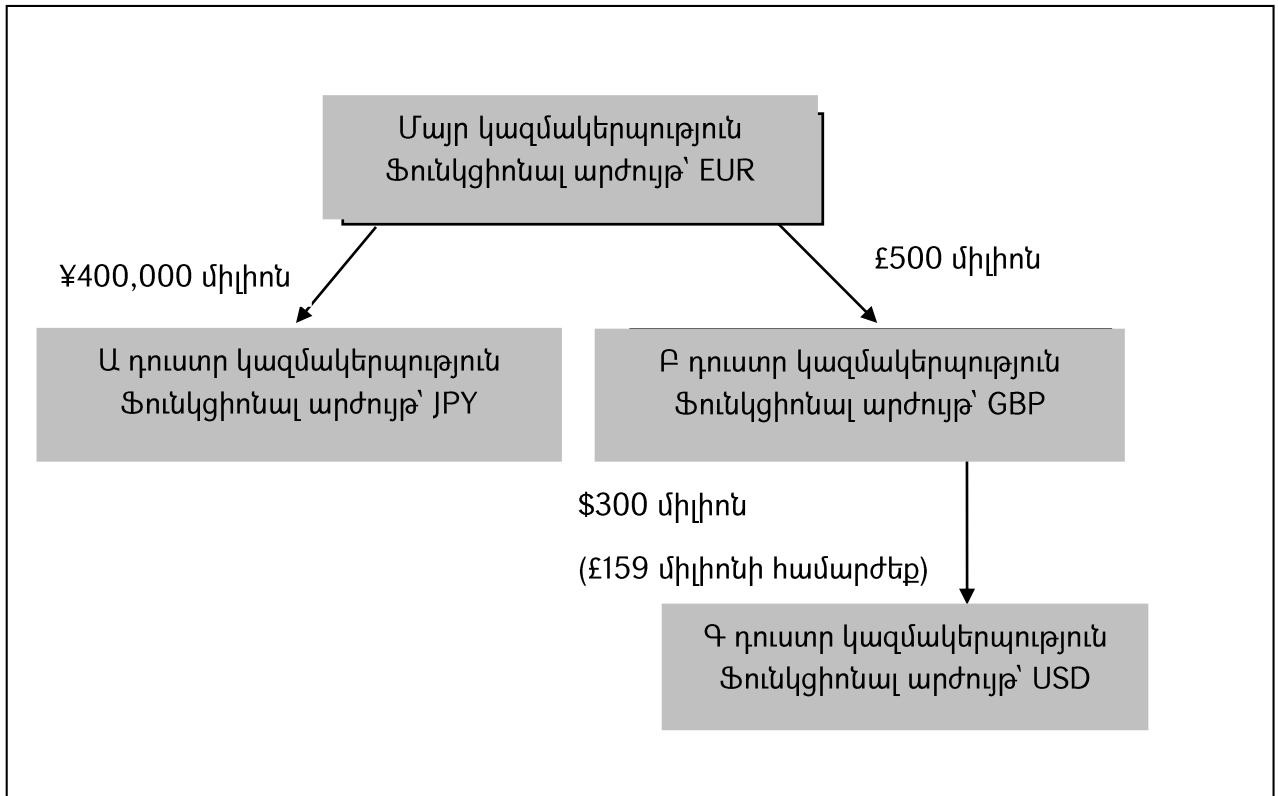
Մայր կազմակերպություն
Ֆունկցիոնալ արժույթ՝ EUR

¥400,000 միլիոն

£500 միլիոն

Ա դուստր կազմակերպություն
Ֆունկցիոնալ արժույթ՝ JPY

Բ դուստր կազմակերպություն
Ֆունկցիոնալ արժույթ՝ GBP

$300 միլիոն

(£159 միլիոնի համարժեք)

Գ դուստր կազմակերպություն
Ֆունկցիոնալ արժույթ՝ USD